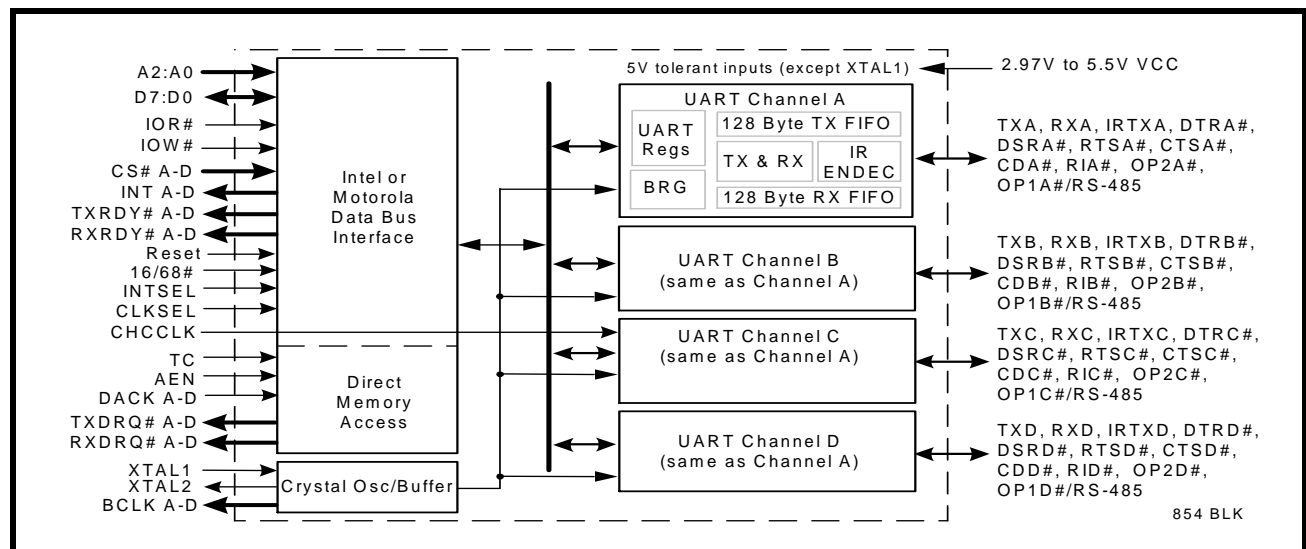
A2:A0
D7:D0
IOR#
IOW#
CS# A-D
INT A-D
TXRDY# A-D
RXRDY# A-D
Reset
16/68#
INTSEL
CLKSEL
CHCCLK
TC
AEN
DACK A-D
TXDRQ# A-D
RXDRQ# A-D
XTAL1
XTAL2
BCLK A-D

Intel or Motorola Data Bus Interface

Direct Memory Access

Crystal Osc/Buffer

5V tolerant inputs (except XTAL1)

2.97V to 5.5V VCC

UART Channel A

UART Regs

BRG

128 Byte TX FIFO

TX & RX

IR ENDEC

128 Byte RX FIFO

UART Channel B (same as Channel A)

UART Channel C (same as Channel A)

UART Channel D (same as Channel A)

TXA, RXA, IRTXA, DTRA#, DSRA#, RTSA#, CTSA#, CDA#, RIA#, OP2A#, OP1A#/RS-485

TXB, RXB, IRTXB, DTRB#, DSRB#, RTSB#, CTSB#, CDB#, RIB#, OP2B#, OP1B#/RS-485

TXC, RXC, IRTXC, DTRC#, DSRC#, RTSC#, CTSC#, CDC#, RIC#, OP2C#, OP1C#/RS-485

TXD, RXD, IRTXD, DTRD#, DSRD#, RTSD#, CTSD#, CDD#, RID#, OP2D#, OP1D#/RS-485

854 BLK